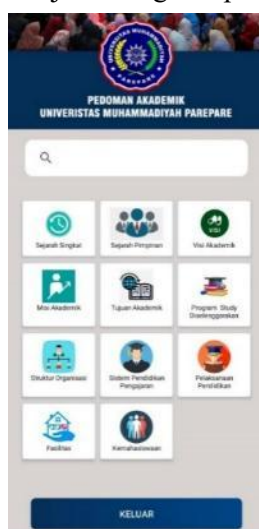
UNIVERSITAS MUHAMMADIYAH PAREPARE

PEDOMAN AKADEMIK
UNIVERSITAS MUHAMMADIYAH PAREPARE

Sejarah Singkat

Sejarah Pimpinan

VISI

Visi Akademik

Misi Akademik

Tujuan Akademik

Program Study Diselenggarakan

Struktur Organisasi

Sistem Pendidikan Pengajaran

Pelaksanaan Pendidikan

Fasilitas

Kemahasiswaan

KELUAR